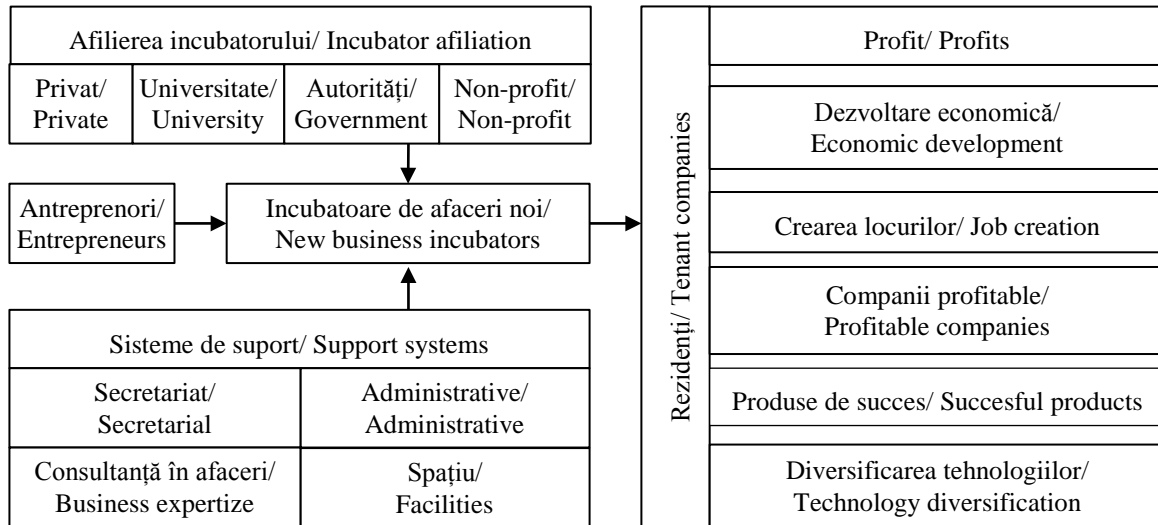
Afilierea incubatorului/ Incubator afiliation

Privat/ Private

Universitate/ University

Autorități/ Government

Non-profit/ Non-profit

Antreprenori/ Entrepreneurs

Incubatoare de afaceri noi/ New business incubators

Sisteme de suport/ Support systems

Secretariat/ Secretarial

Administrative/ Administrative

Consultanță în afaceri/ Business expertize

Spațiu/ Facilities

Rezidenți/ Tenant companies

Profit/ Profits

Dezvoltare economică/ Economic development

Crearea locurilor/ Job creation

Companii profitable/ Profitable companies

Produse de succes/ Succesful products

Diversificarea tehnologiilor/ Technology diversification